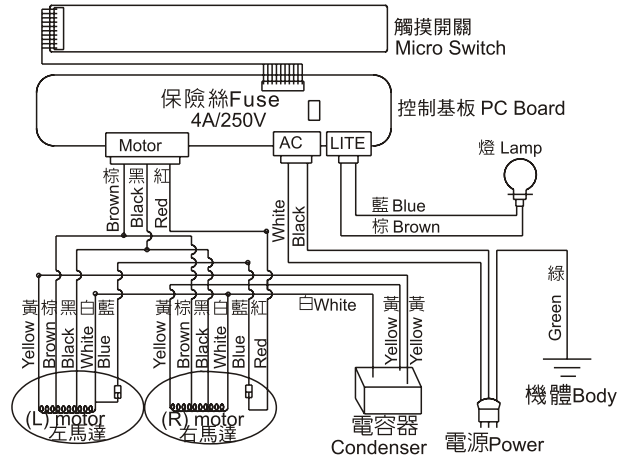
觸摸開關
Micro Switch

保險絲Fuse
4A/250V

控制基板 PC Board

Motor
AC
LITE

燈 Lamp

棕 Brown
黑 Black
紅 Red

White
Black

藍 Blue
棕 Brown

綠
Green

白White
黃 黃
Yellow Yellow

黃 棕 黑 白 藍
Yellow Brown Black White Blue

黃 棕 黑 白 藍 紅
Yellow Brown Black White Blue Red

(L) motor
左馬達

(R) motor
右馬達

電容器
Condenser

電源Power

機體Body